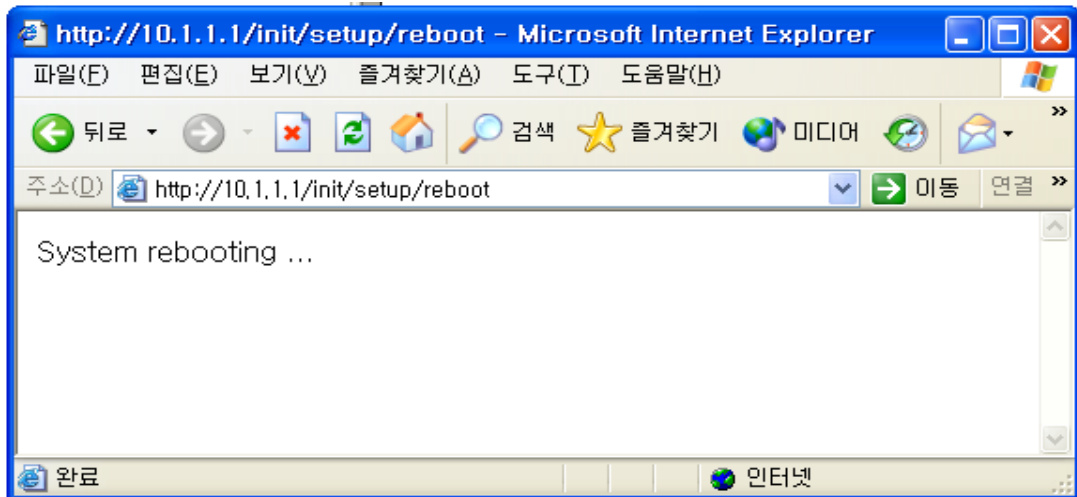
http://10.1.1.1/init/setup/reboot - Microsoft Internet Explorer

파일(F) 편집(E) 보기(V) 즐겨찾기(A) 도구(T) 도움말(H)

뒤로 검색 즐겨찾기 미디어

주소(D) http://10.1.1.1/init/setup/reboot 이동 연결

System rebooting ...

완료 인터넷